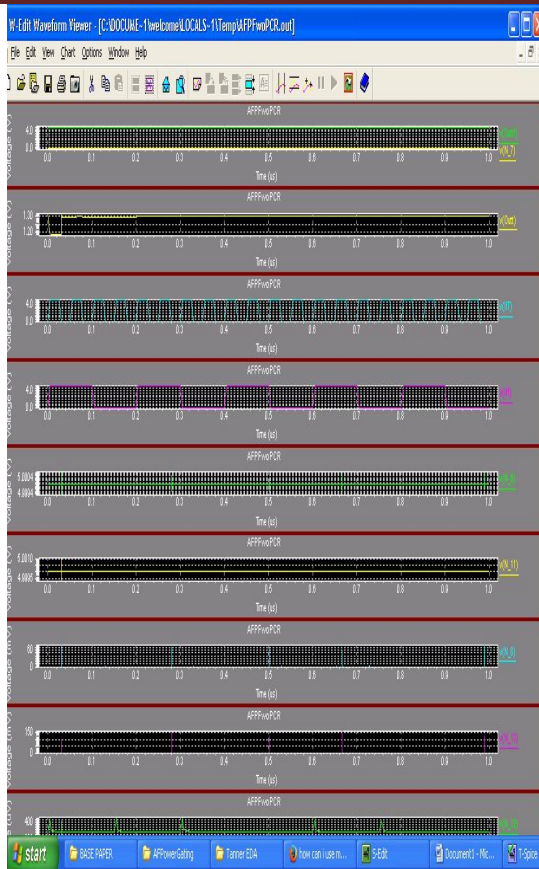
W-Edit Waveform Viewer - [C:\DOCUME~1\welcome\LOCALS~1\Temp\AFPFwoPCR.out]

File Edit View Chart Options Window Help

AFPFwoPCR

4.0
0.0

Voltage (V)

0.0 0.1 0.2 0.3 0.4 0.5 0.6 0.7 0.8 0.9 1.0

Time (us)

AFPFwoPCR

1.30
1.20

0.0 0.1 0.2 0.3 0.4 0.5 0.6 0.7 0.8 0.9 1.0

Time (us)

AFPFwoPCR

4.0
0.0

0.0 0.1 0.2 0.3 0.4 0.5 0.6 0.7 0.8 0.9 1.0

Time (us)

AFPFwoPCR

4.0
0.0

Voltage (V)

0.0 0.1 0.2 0.3 0.4 0.5 0.6 0.7 0.8 0.9 1.0

Time (us)

AFPFwoPCR

5.0000
4.9999

0.0 0.1 0.2 0.3 0.4 0.5 0.6 0.7 0.8 0.9 1.0

Time (us)

AFPFwoPCR

5.0010
4.9990

0.0 0.1 0.2 0.3 0.4 0.5 0.6 0.7 0.8 0.9 1.0

Time (us)

AFPFwoPCR

60
0

0.0 0.1 0.2 0.3 0.4 0.5 0.6 0.7 0.8 0.9 1.0

Time (us)

AFPFwoPCR

150
0

0.0 0.1 0.2 0.3 0.4 0.5 0.6 0.7 0.8 0.9 1.0

Time (us)

AFPFwoPCR

400

start BASE PAPER AFPowerGating Tanner EDA how can i use m... S-Edit Document1 - Mic... T-Spice